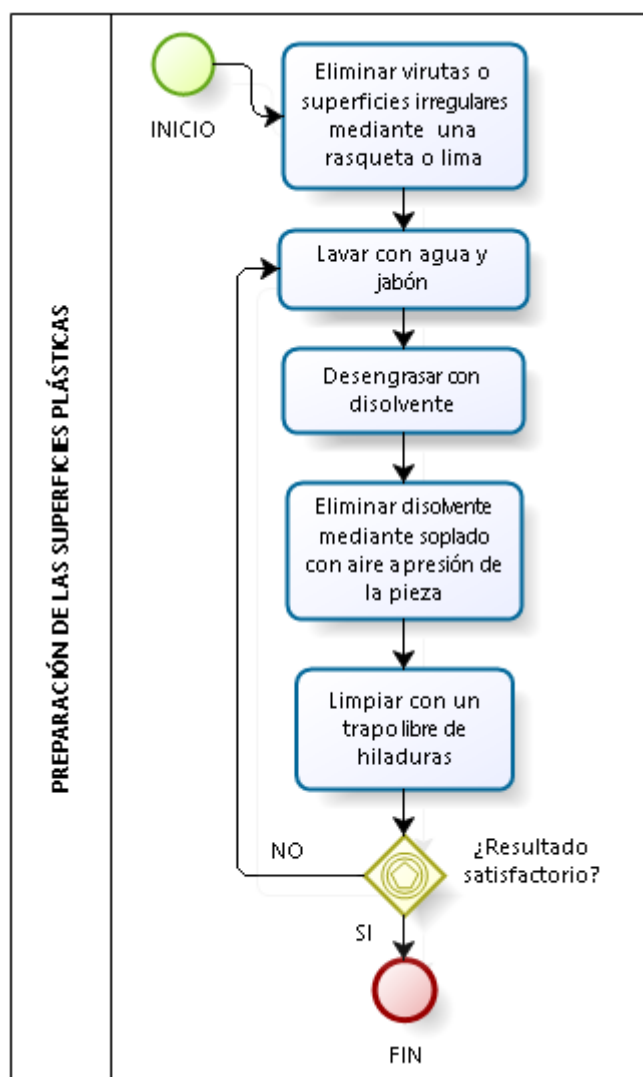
PREPARACIÓN DE LAS SUPERFICIES PLÁSTICAS

INICIO

Eliminar virutas o superficies irregulares mediante una rasqueta o lima

Lavar con agua y jabón

Desengrasar con disolvente

Eliminar disolvente mediante soplado con aire a presión de la pieza

Limpiar con un trapo libre de hiladuras

NO

¿Resultado satisfactorio?

SI

FIN